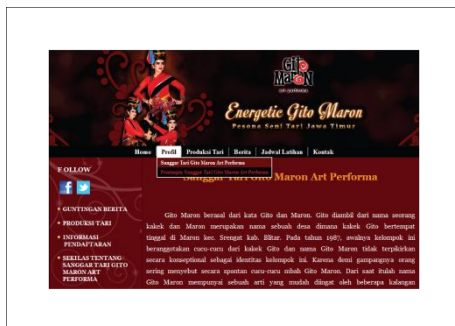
Gito Maron
art performa

Energetic Gito Maron
Pesona Seni Tari Jawa Timur

Home Profil Produksi Tari Berita Jadwal Latihan Kontak

Sanggar Tari Gito Maron Art Performa
Prestasi Sanggar Tari Gito Maron Art Performa

FOLLOW

GUNTINGAN BERITA
PRODUKSI TARI
INFORMASI PENDAFTARAN
SEKILAS TENTANG SANGGAR TARI GITO MARON ART PERFORMA

Sanggar Tari Gito Maron Art Performa

Gito Maron berasal dari kata Gito dan Maron. Gito diambil dari nama seorang kakek dan Maron merupakan nama sebuah desa dimana kakek Gito bertempat tinggal di Maron kec. Srengat kab. Blitar. Pada tahun 1987, awalnya kelompok ini beranggotakan cucu-cucu dari kakek Gito dan nama Gito Maron tidak terpikirkan secara konseptual sebagai identitas kelompok ini. Karena demi gampangnya orang sering menyebut secara spontan cucu-cucu mbah Gito Maron. Dari saat itulah nama Gito Maron mempunyai sebuah arti yang mudah diingat oleh beberapa kalangan